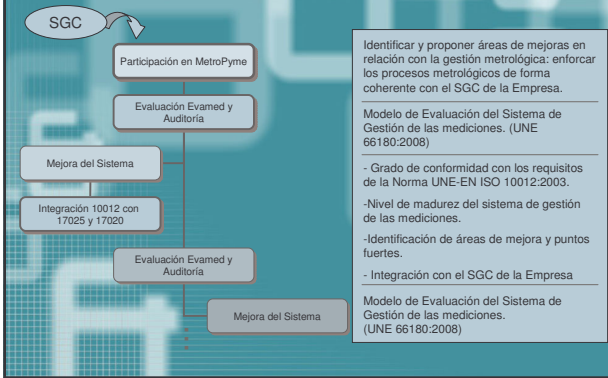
SGC

Participación en MetroPyme

Evaluación Evamed y Auditoría

Mejora del Sistema

Integración 10012 con 17025 y 17020

Evaluación Evamed y Auditoría

Mejora del Sistema

Identificar y proponer áreas de mejoras en relación con la gestión metrológica: enforcar los procesos metrológicos de forma coherente con el SGC de la Empresa.

Modelo de Evaluación del Sistema de Gestión de las mediciones. (UNE 66180:2008)

- Grado de conformidad con los requisitos de la Norma UNE-EN ISO 10012:2003.

-Nivel de madurez del sistema de gestión de las mediciones.

-Identificación de áreas de mejora y puntos fuertes.

- Integración con el SGC de la Empresa

Modelo de Evaluación del Sistema de Gestión de las mediciones. (UNE 66180:2008)